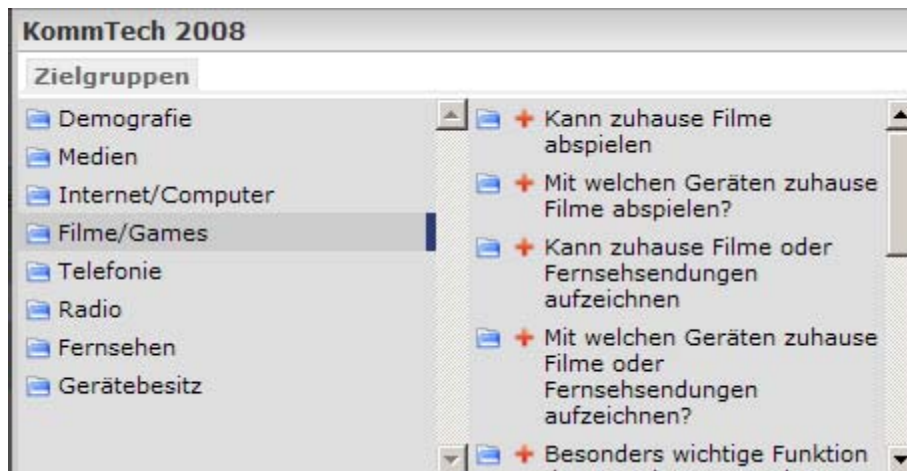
KommTech 2008

Zielgruppen

Demografie
Medien
Internet/Computer
Filme/Games
Telefonie
Radio
Fernsehen
Gerätebesitz

+ Kann zuhause Filme abspielen
+ Mit welchen Geräten zuhause Filme abspielen?
+ Kann zuhause Filme oder Fernsehsendungen aufzeichnen
+ Mit welchen Geräten zuhause Filme oder Fernsehsendungen aufzeichnen?
+ Besonders wichtige Funktion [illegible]